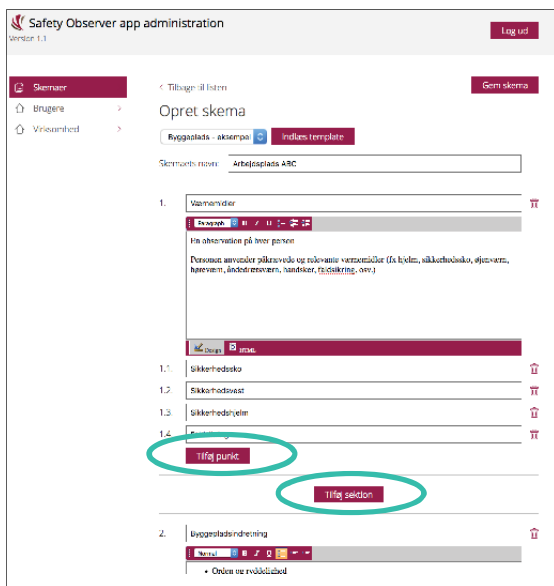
Safety Observer app administration
Version 1.1

Log ud

Skemaer
Brugere
Virksomhed

< Tilbage til listen

Gem skema

Opret skema

Byggeplads - eksempel

Indlæs template

Skemaets navn: Arbejdsplads ABC

1. Værnemidler

Paragraph B I U

En observation på hver person

Personen anvender påkrævede og relevante værnemidler (fx hjelm, sikkerhedssko, øjenværn, høreværn, åndedrætsværn, handsker, faldsikring, osv.)

Design HTML

1.1. Sikkerhedssko
1.2 Sikkerhedsvest
1.3 Sikkerhedshjelm
1.4 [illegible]

Tilføj punkt

Tilføj sektion

2. Byggepladsindretning

Normal B I U

• Orden og ryddelighed